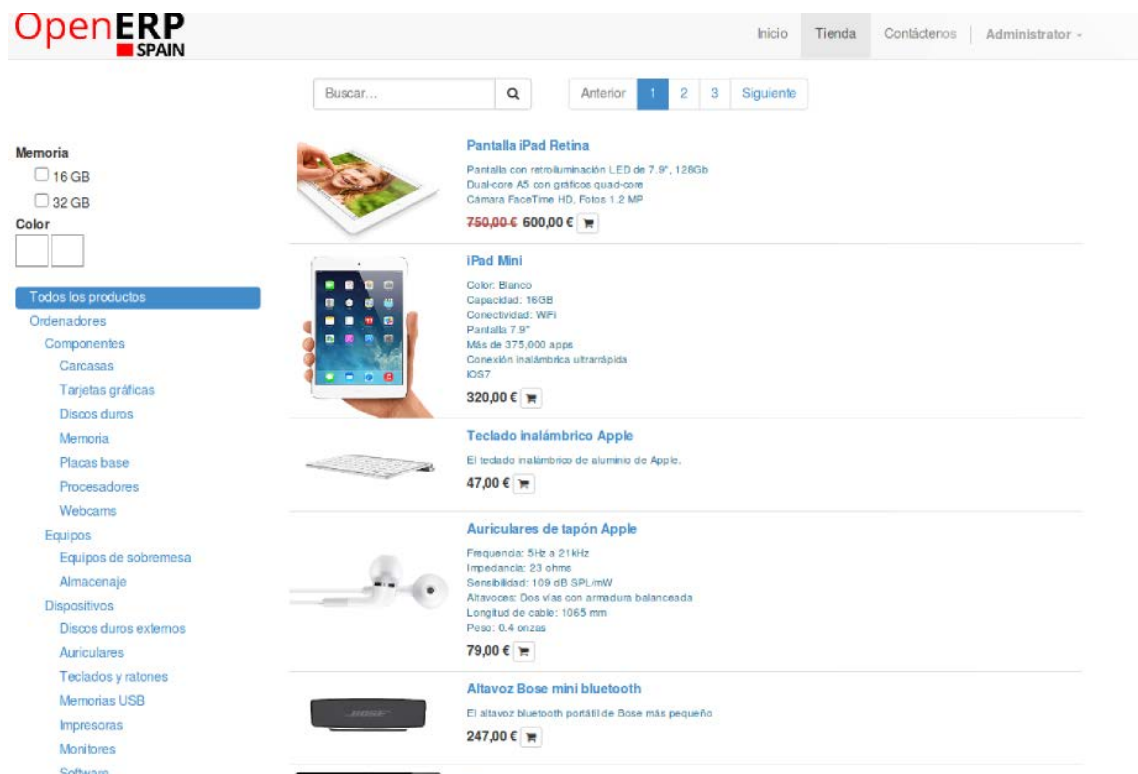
OpenERP SPAIN

Inicio | Tienda | Contáctenos | Administrator

Buscar...

Anterior 1 2 3 Siguiente

Memoria
16 GB
32 GB
Color

Todos los productos
Ordenadores
Componentes
Carcasas
Tarjetas gráficas
Discos duros
Memoria
Placas base
Procesadores
Webcams
Equipos
Equipos de sobremesa
Almacenaje
Dispositivos
Discos duros externos
Auriculares
Teclados y ratones
Memorias USB
Impresoras
Monitores
Software

Pantalla iPad Retina
Pantalla con retroiluminación LED de 7.9", 128Gb
Dual-core A5 con gráficos quad-core
Cámara FaceTime HD, Fotos 1.2 MP
750,00 € 600,00 €

iPad Mini
Color: Blanco
Capacidad: 16GB
Conectividad: WiFi
Pantalla 7.9"
Más de 375,000 apps
Conexión inalámbrica ultrarrápida
iOS7
320,00 €

Teclado inalámbrico Apple
El teclado inalámbrico de aluminio de Apple.
47,00 €

Auriculares de tapón Apple
Frequencia: 5Hz a 21kHz
Impedancia: 23 ohms
Sensibilidad: 109 dB SPL/mW
Altavoces: Dos vías con armadura balanceada
Longitud de cable: 1065 mm
Peso: 0.4 onzas
79,00 €

Altavoz Bose mini bluetooth
El altavoz bluetooth portátil de Bose más pequeño
247,00 €